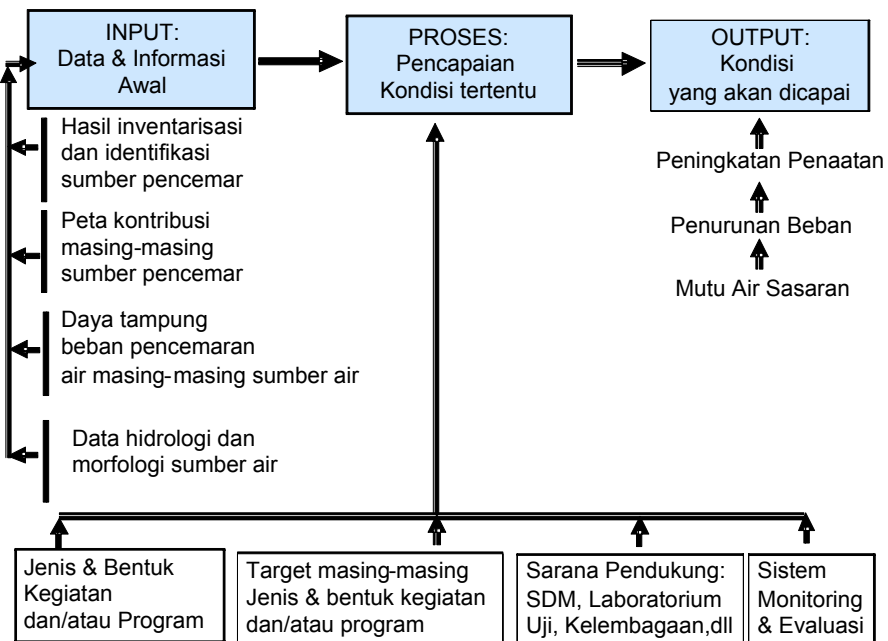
INPUT:
Data & Informasi Awal

PROSES:
Pencapaian Kondisi tertentu

OUTPUT:
Kondisi yang akan dicapai

Hasil inventarisasi dan identifikasi sumber pencemar

Peta kontribusi masing-masing sumber pencemar

Daya tampung beban pencemaran air masing-masing sumber air

Data hidrologi dan morfologi sumber air

Peningkatan Penaatan

Penurunan Beban

Mutu Air Sasaran

Jenis & Bentuk Kegiatan dan/atau Program

Target masing-masing Jenis & bentuk kegiatan dan/atau program

Sarana Pendukung: SDM, Laboratorium Uji, Kelembagaan,dll

Sistem Monitoring & Evaluasi